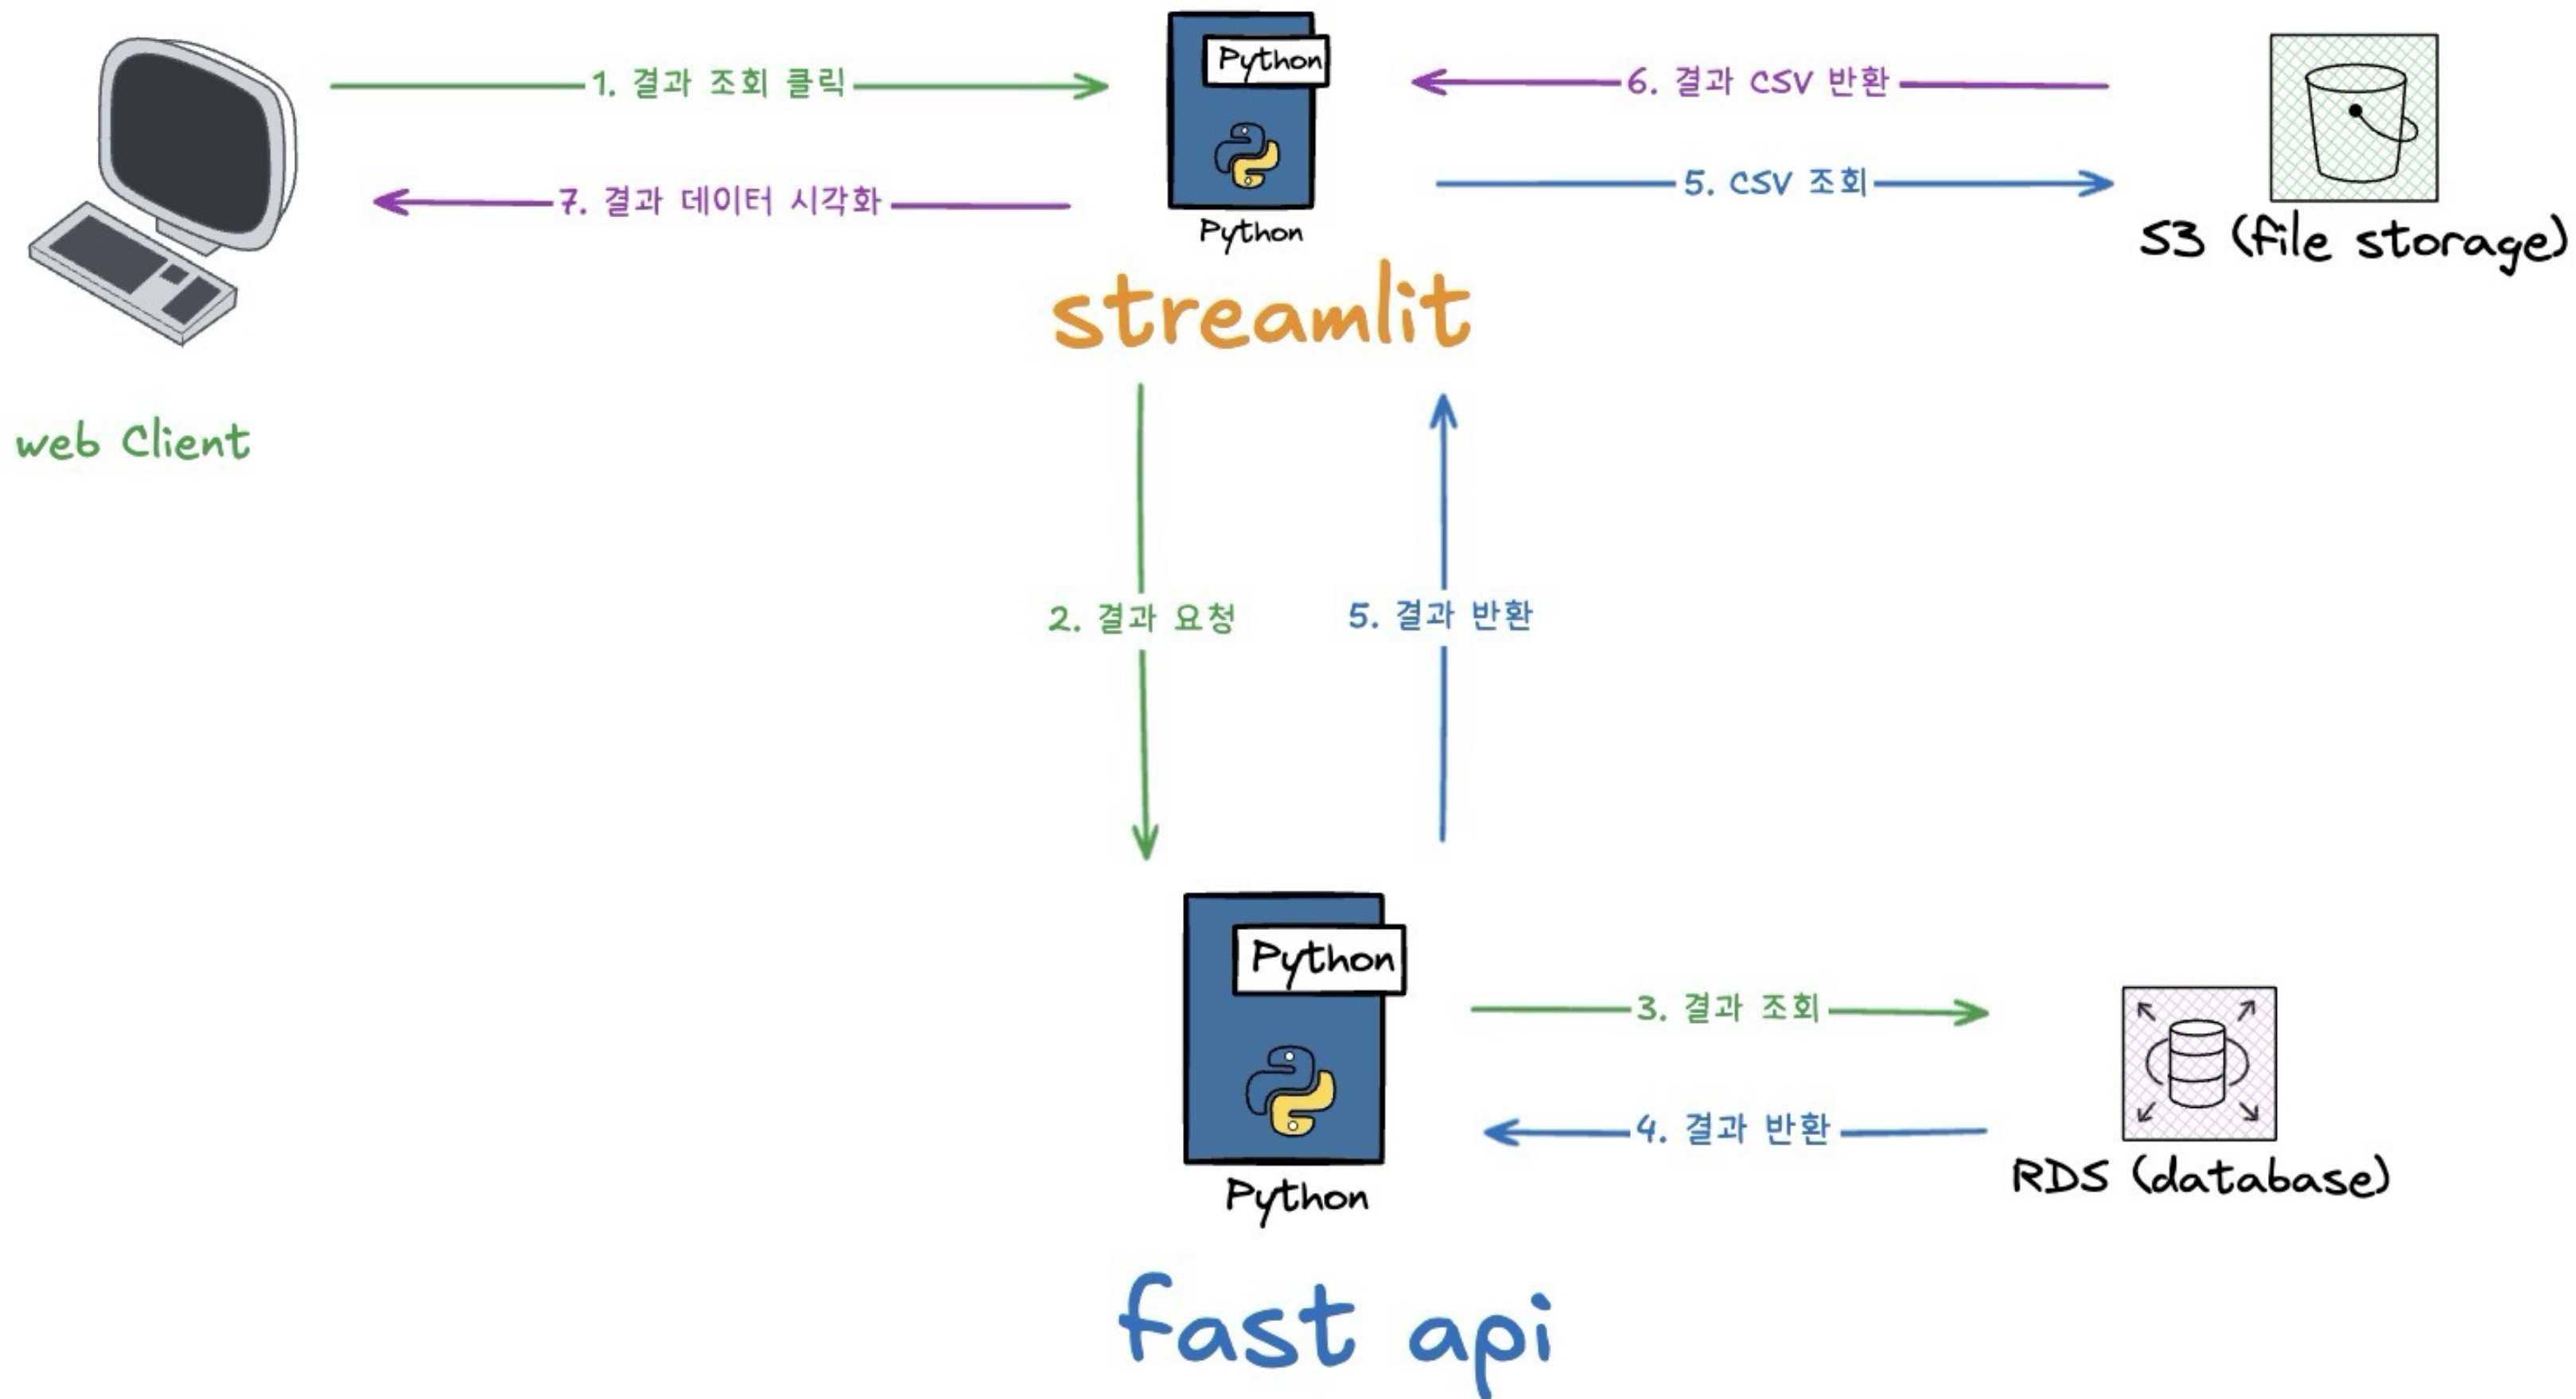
1. 결과 조회 클릭

Python

6. 결과 CSV 반환

5. CSV 조회

7. 결과 데이터 시각화

Python

S3 (file storage)

streamlit

web Client

2. 결과 요청

5. 결과 반환

Python

3. 결과 조회

4. 결과 반환

Python

RDS (database)

fast api